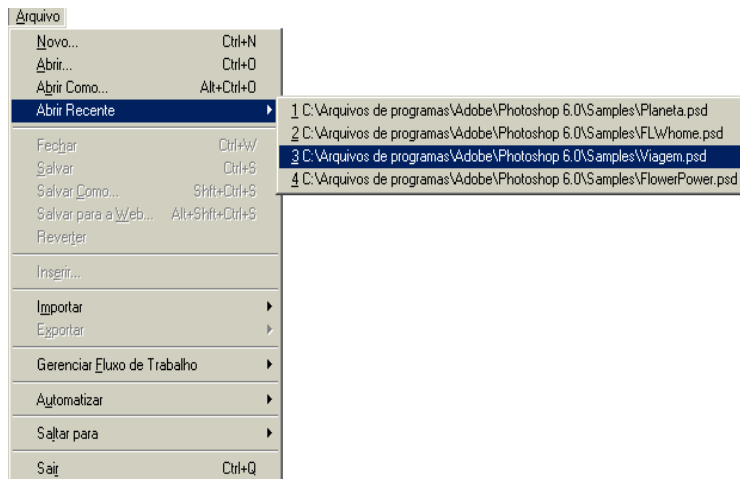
Arquivo

Novo... Ctrl+N
Abrir... Ctrl+O
Abrir Como... Alt+Ctrl+O
Abrir Recente

1 C:\Arquivos de programas\Adobe\Photoshop 6.0\Samples\Planeta.psd
2 C:\Arquivos de programas\Adobe\Photoshop 6.0\Samples\FLWhome.psd
3 C:\Arquivos de programas\Adobe\Photoshop 6.0\Samples\Viagem.psd
4 C:\Arquivos de programas\Adobe\Photoshop 6.0\Samples\FlowerPower.psd

Fechar Ctrl+W
Salvar Ctrl+S
Salvar Como... Shft+Ctrl+S
Salvar para a Web... Alt+Shft+Ctrl+S
Reverter

Inserir...

Importar
Exportar

Gerenciar Fluxo de Trabalho

Automatizar

Saltar para

Sair Ctrl+Q